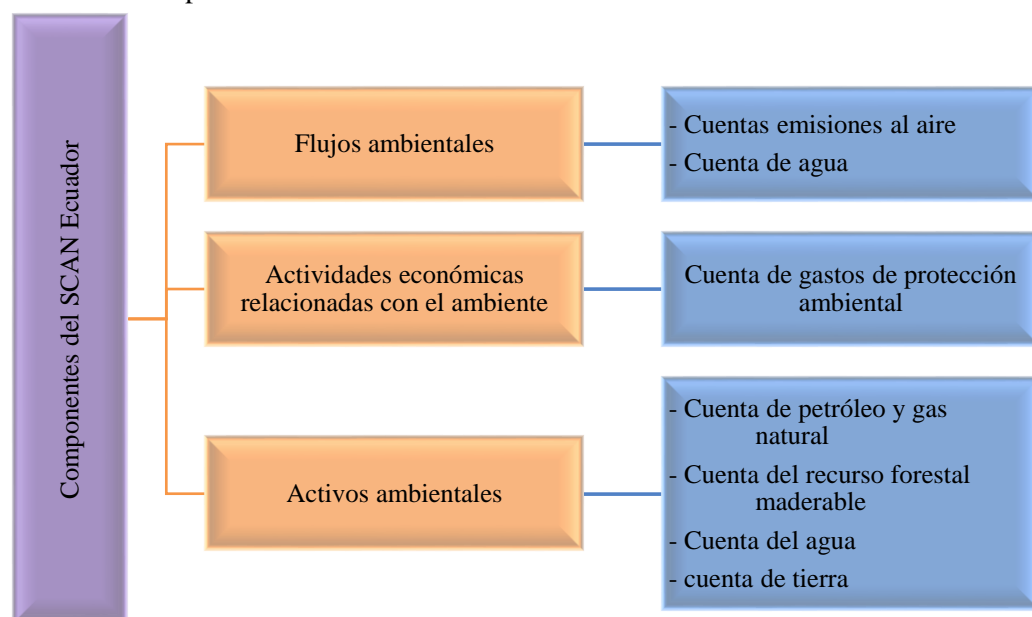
Componentes del SCAN Ecuador

Flujos ambientales

- Cuentas emisiones al aire
- Cuenta de agua

Actividades económicas relacionadas con el ambiente

Cuenta de gastos de protección ambiental

Activos ambientales

- Cuenta de petróleo y gas natural
- Cuenta del recurso forestal maderable
- Cuenta del agua
- cuenta de tierra